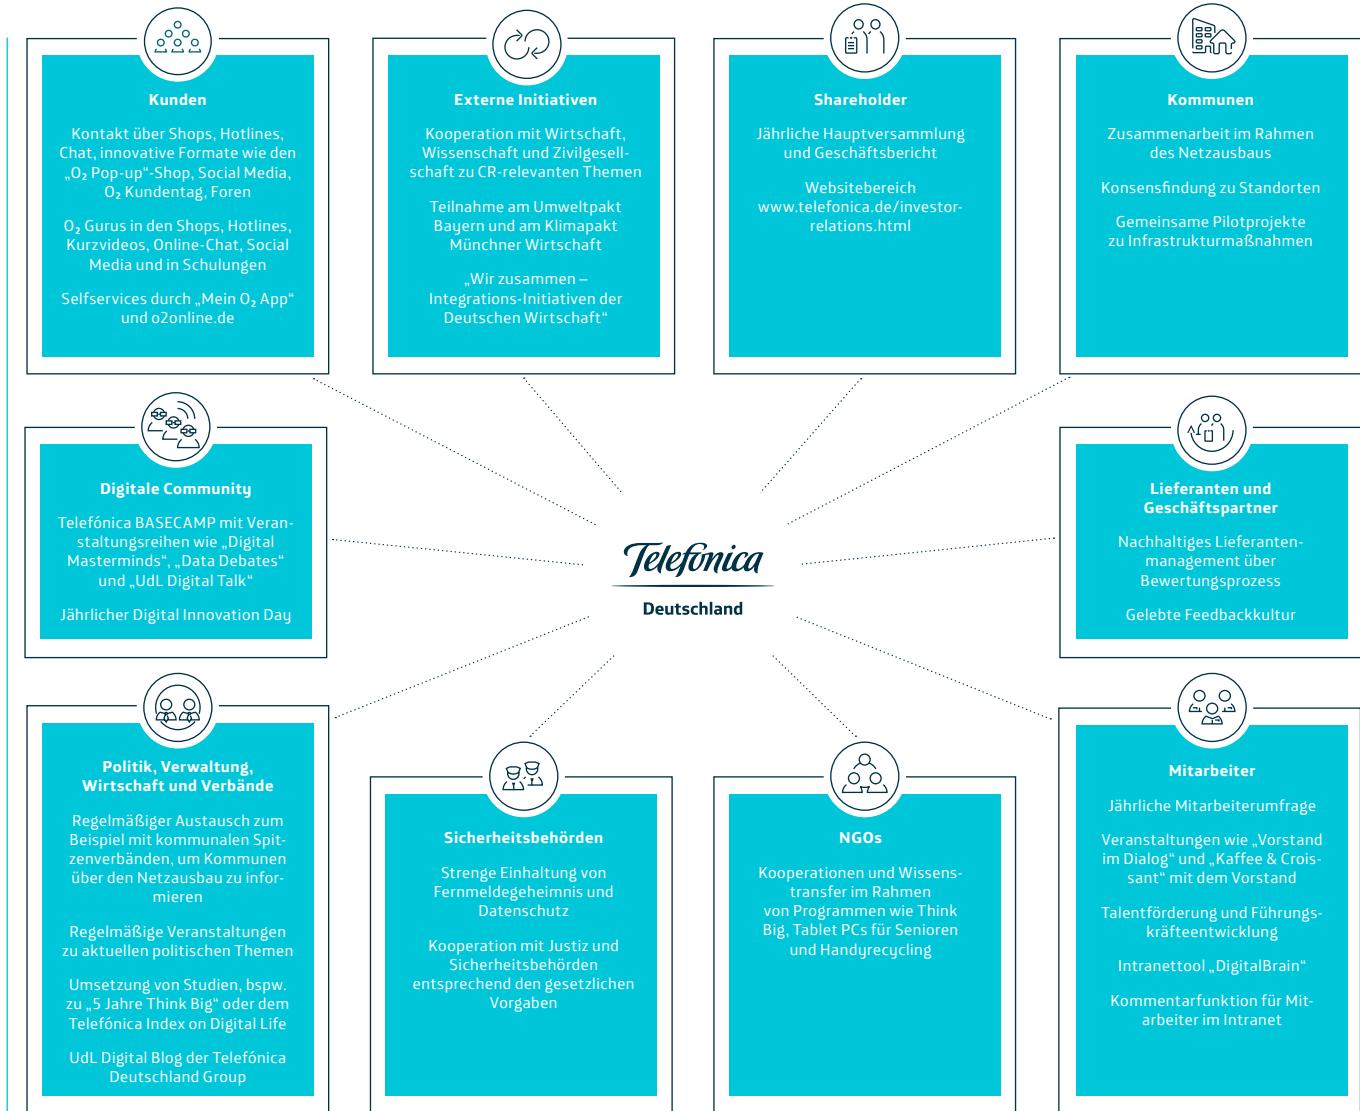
Kunden

Kontakt über Shops, Hotlines, Chat, innovative Formate wie den „O₂ Pop-up“-Shop, Social Media, O₂ Kundentag, Foren

O₂ Gurus in den Shops, Hotlines, Kurzvideos, Online-Chat, Social Media und in Schulungen

Selfservices durch „Mein O₂ App“ und o2online.de

Externe Initiativen

Kooperation mit Wirtschaft, Wissenschaft und Zivilgesellschaft zu CR-relevanten Themen

Teilnahme am Umweltpakt Bayern und am Klimapakt Münchner Wirtschaft

„Wir zusammen – Integrations-Initiativen der Deutschen Wirtschaft“

Shareholder

Jährliche Hauptversammlung und Geschäftsbericht

Websitebereich www.telefonica.de/investor-relations.html

Kommunen

Zusammenarbeit im Rahmen des Netzausbaus

Konsensfindung zu Standorten

Gemeinsame Pilotprojekte zu Infrastrukturmaßnahmen

Digitale Community

Telefónica BASECAMP mit Veranstaltungsreihen wie „Digital Masterminds“, „Data Debates“ und „UdL Digital Talk“

Jährlicher Digital Innovation Day

Telefonica

Deutschland

Lieferanten und Geschäftspartner

Nachhaltiges Lieferanten-management über Bewertungsprozess

Gelebte Feedbackkultur

Politik, Verwaltung, Wirtschaft und Verbände

Regelmäßiger Austausch zum Beispiel mit kommunalen Spitzenverbänden, um Kommunen über den Netzausbau zu informieren

Regelmäßige Veranstaltungen zu aktuellen politischen Themen

Umsetzung von Studien, bspw. zu „5 Jahre Think Big“ oder dem Telefónica Index on Digital Life

UdL Digital Blog der Telefónica Deutschland Group

Sicherheitsbehörden

Strenge Einhaltung von Fernmeldegeheimnis und Datenschutz

Kooperation mit Justiz und Sicherheitsbehörden entsprechend den gesetzlichen Vorgaben

NGOs

Kooperationen und Wissenstransfer im Rahmen von Programmen wie Think Big, Tablet PCs für Senioren und Handyrecycling

Mitarbeiter

Jährliche Mitarbeiterumfrage

Veranstaltungen wie „Vorstand im Dialog“ und „Kaffee & Croissant“ mit dem Vorstand

Talentförderung und Führungskräfteentwicklung

Intranettool „DigitalBrain“

Kommentarfunktion für Mitarbeiter im Intranet